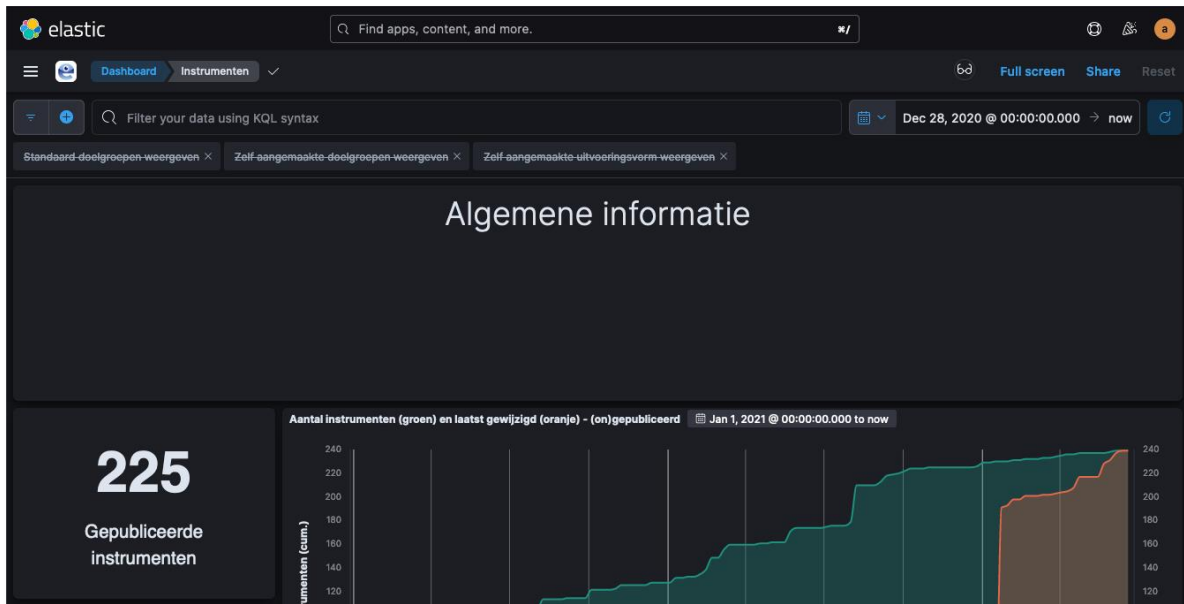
elastic

Find apps, content, and more. ⌘/

a

Dashboard Instrumenten

Full screen Share Reset

Filter your data using KQL syntax

Dec 28, 2020 @ 00:00:00.000 → now

~~Standaard doelgroepen weergeven~~ × ~~Zelf aangemaakte doelgroepen weergeven~~ × ~~Zelf aangemaakte uitvoeringsvorm weergeven~~ ×

Algemene informatie

225

Gepubliceerde instrumenten

Aantal instrumenten (groen) en laatst gewijzigd (oranje) - (on)gepubliceerd Jan 1, 2021 @ 00:00:00.000 to now

240
220
200
180
160
140
120

umenten (cum.)

240
220
200
180
160
140
120